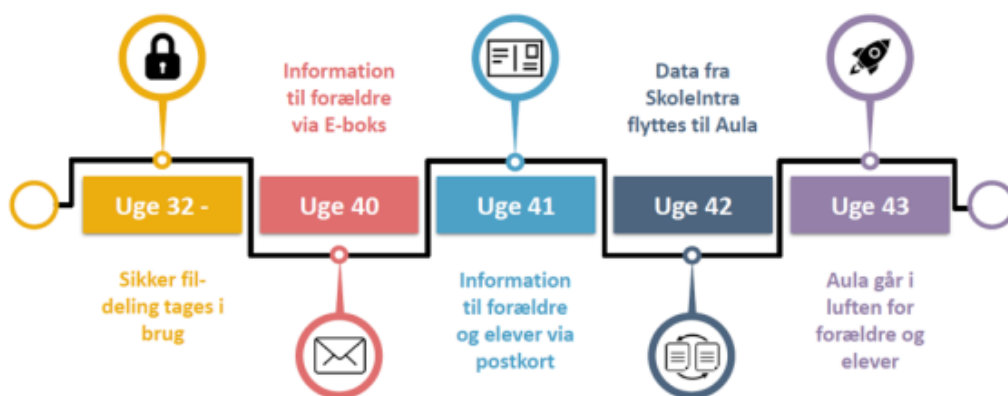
Uge 32 -

Sikker fildeling tages i brug

Information til forældre via E-boks

Uge 40

Uge 41

Information til forældre og elever via postkort

Data fra SkoleIntra flyttes til Aula

Uge 42

Uge 43

Aula går i luften for forældre og elever